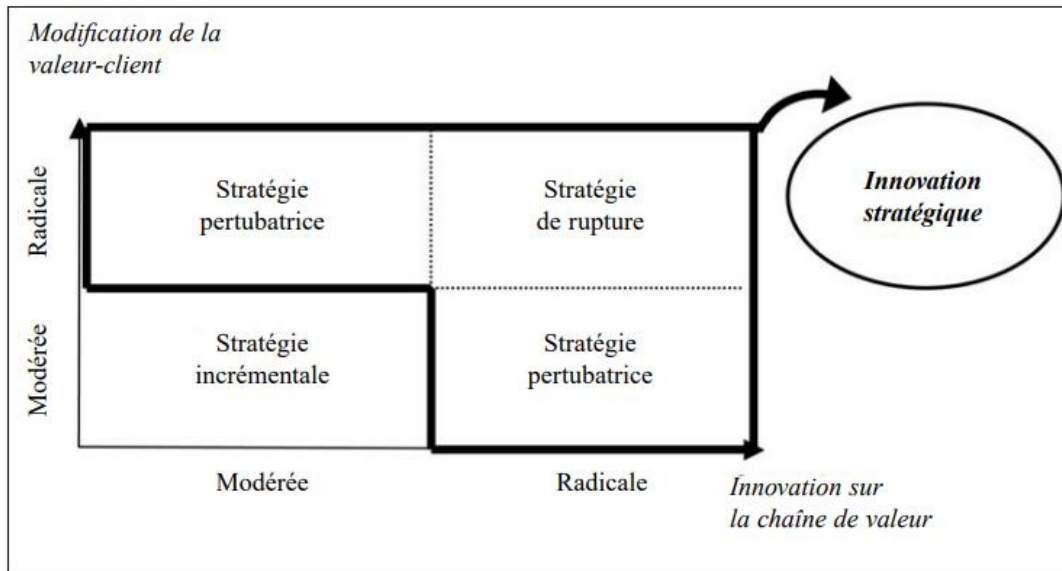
Modification de la valeur-client

Radicale

Modérée

Stratégie pertubatrice

Stratégie de rupture

Stratégie incrémentale

Stratégie pertubatrice

Innovation stratégique

Modérée

Radicale

Innovation sur la chaîne de valeur